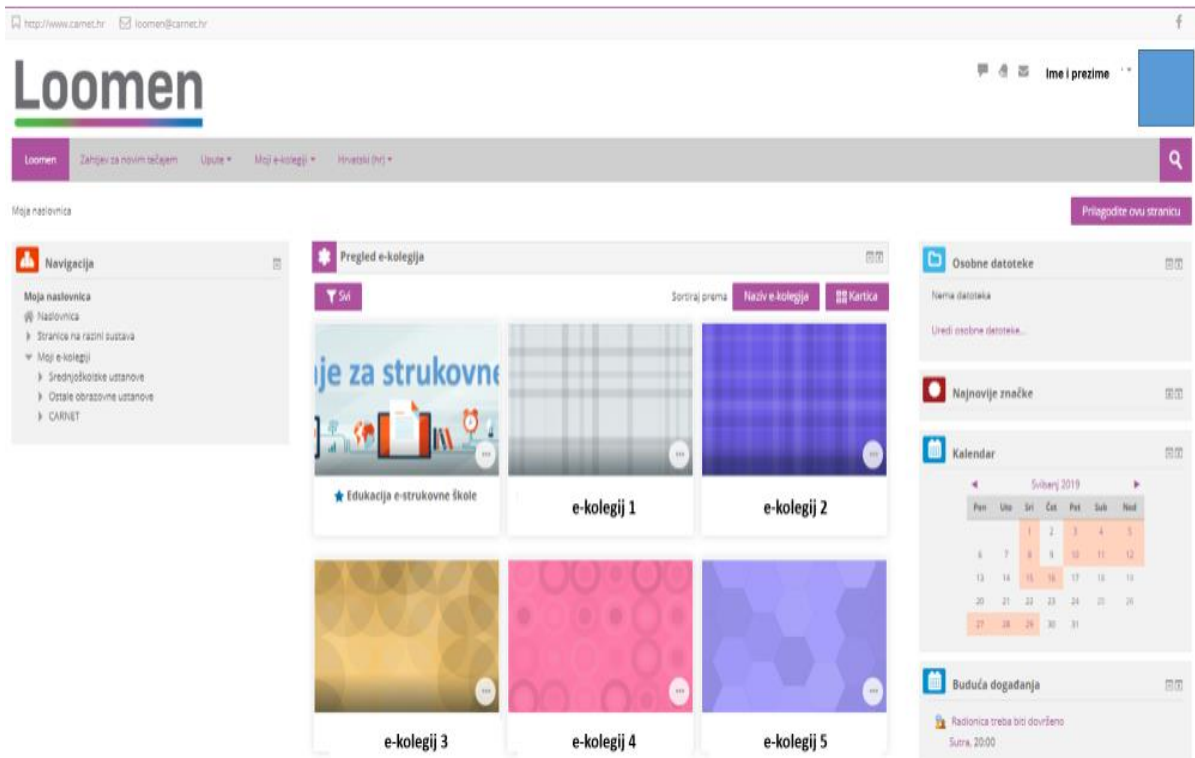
http://www.carnet.hr loomen@carnet.hr

Loomen

Ime i prezime

Loomen Zahtjev za novim tečajem Upute ▾ Moji e-kolegiji ▾ Hrvatski (hr) ▾

Moja naslovnica

Prilagodite ovu stranicu

Navigacija

Moja naslovnica
Naslovnica
Stranice na razini sustava
Moji e-kolegiji
Srednjoškolske ustanove
Ostale obrazovne ustanove
CARNET

Pregled e-kolegija

Svi

Sortiraj prema Naziv e-kolegija Kartica

je za strukovne

Edukacija e-strukovne škole

e-kolegij 1

e-kolegij 2

e-kolegij 3

e-kolegij 4

e-kolegij 5

Osobne datoteke

Nema datoteka

Uredi osobne datoteke...

Najnovije značke

Kalendar

Svibanj 2019

| Pon | Uto | Sri | Čet | Pet | Sub | Ned |
|---|---|---|---|---|---|---|
| | | 1 | 2 | 3 | 4 | 5 |
| 6 | 7 | 8 | 9 | 10 | 11 | 12 |
| 13 | 14 | 15 | 16 | 17 | 18 | 19 |
| 20 | 21 | 22 | 23 | 24 | 25 | 26 |
| 27 | 28 | 29 | 30 | 31 | | |

Buduća događanja

Radionica treba biti dovršeno
Sutra, 20:00